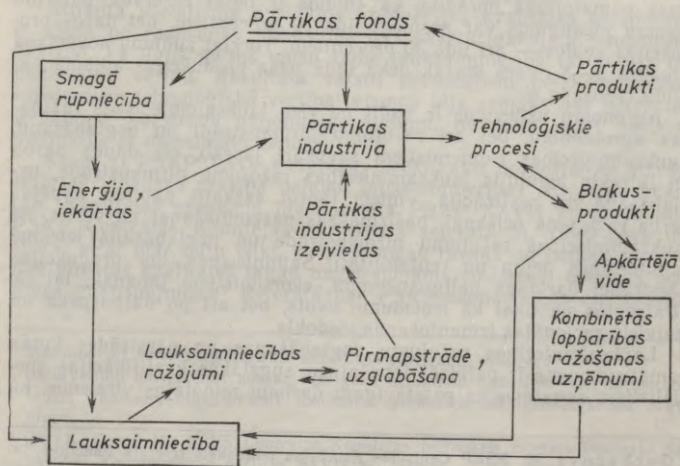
Pārtikas fonds

Smagā rūpniecība

Pārtikas produkti

Pārtikas industrija

Tehnoloģiskie procesi

Enerģija, iekārtas

Blakusprodukti

Pārtikas industrijas izejvielas

Apkārtējā vide

Kombinētās lopbarības ražošanas uzņēmumi

Lauksaimniecības ražojumi

Pirmapstrāde, uzglabāšana

Lauksaimniecība